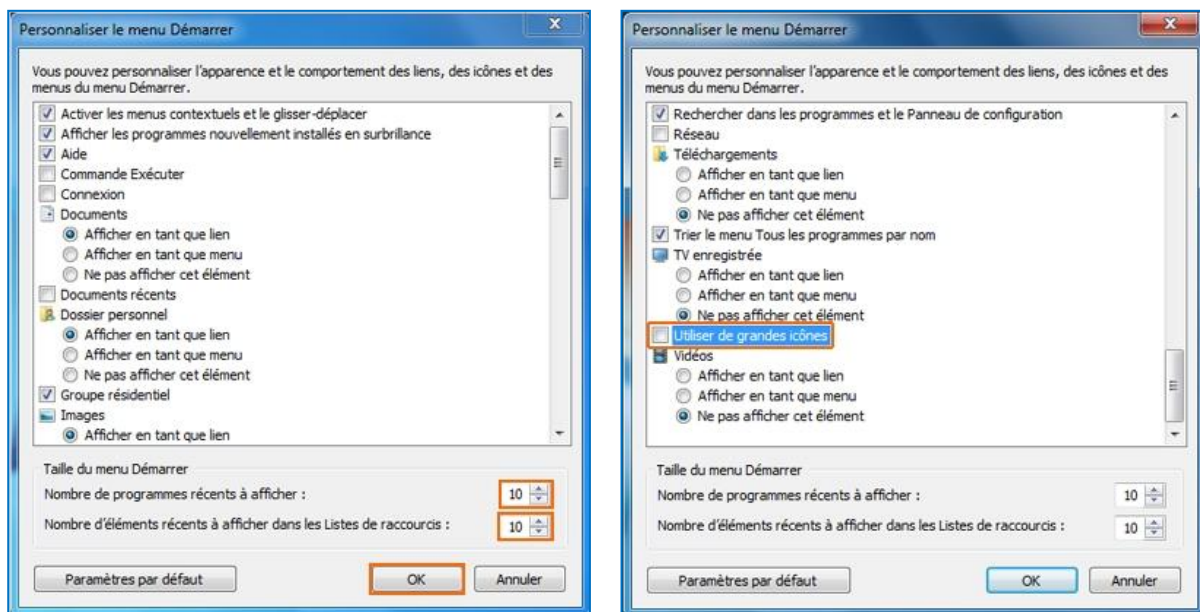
Personnaliser le menu Démarrer

Vous pouvez personnaliser l'apparence et le comportement des liens, des icônes et des menus du menu Démarrer.

Activer les menus contextuels et le glisser-déplacer
Afficher les programmes nouvellement installés en surbrillance
Aide
Commande Exécuter
Connexion
Documents
Afficher en tant que lien
Afficher en tant que menu
Ne pas afficher cet élément
Documents récents
Dossier personnel
Afficher en tant que lien
Afficher en tant que menu
Ne pas afficher cet élément
Groupe résidentiel
Images
Afficher en tant que lien

Taille du menu Démarrer
Nombre de programmes récents à afficher : 10
Nombre d'éléments récents à afficher dans les Listes de raccourcis : 10

Paramètres par défaut
OK
Annuler

Personnaliser le menu Démarrer

Vous pouvez personnaliser l'apparence et le comportement des liens, des icônes et des menus du menu Démarrer.

Rechercher dans les programmes et le Panneau de configuration
Réseau
Téléchargements
Afficher en tant que lien
Afficher en tant que menu
Ne pas afficher cet élément
Trier le menu Tous les programmes par nom
TV enregistrée
Afficher en tant que lien
Afficher en tant que menu
Ne pas afficher cet élément
Utiliser de grandes icônes
Vidéos
Afficher en tant que lien
Afficher en tant que menu
Ne pas afficher cet élément

Taille du menu Démarrer
Nombre de programmes récents à afficher : 10
Nombre d'éléments récents à afficher dans les Listes de raccourcis : 10

Paramètres par défaut
OK
Annuler